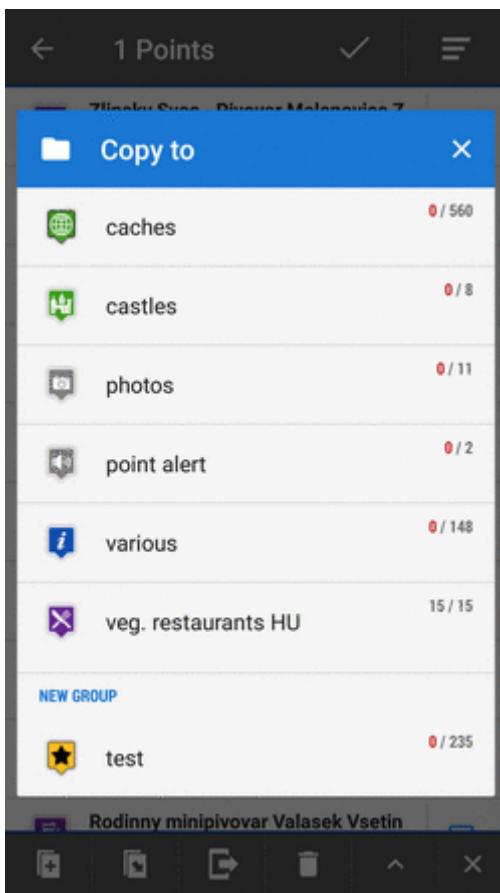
1 Points

Zlinsky Svec - Pivovar Malenovice Z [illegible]

Copy to

caches 0 / 560

castles 0 / 8

photos 0 / 11

point alert 0 / 2

various 0 / 148

veg. restaurants HU 15 / 15

NEW GROUP

test 0 / 235

Rodinny minipivovar Valasek Vsetin